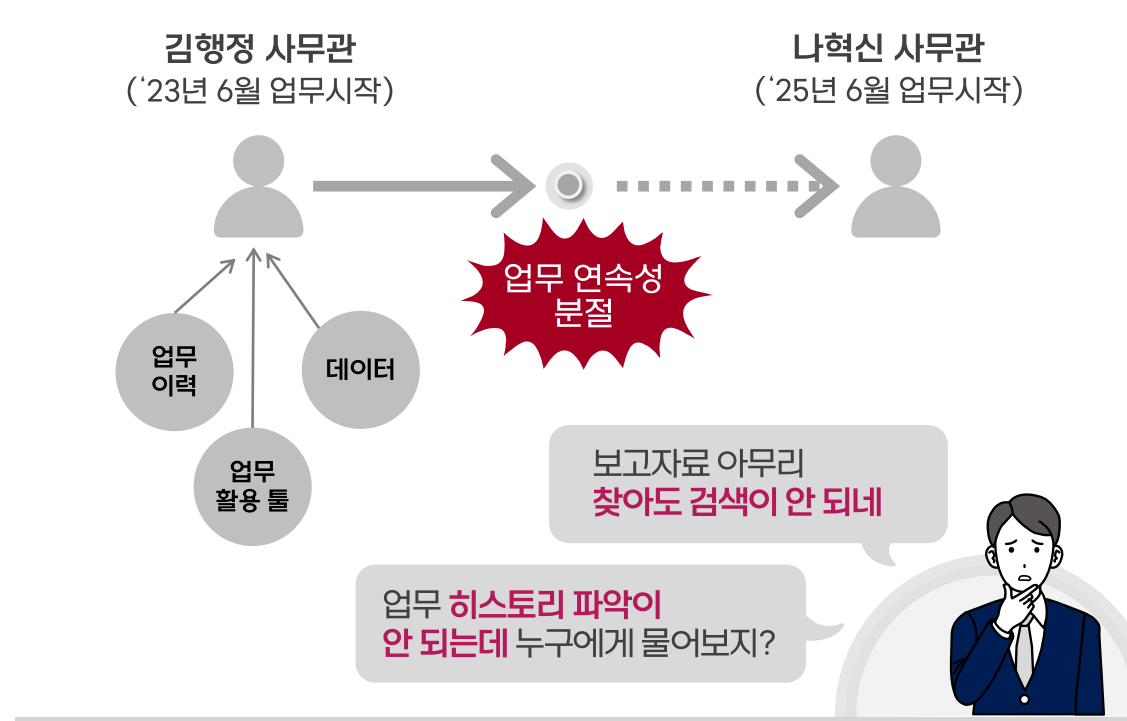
김행정 사무관
(‘23년 6월 업무시작)

나혁신 사무관
(‘25년 6월 업무시작)

업무 연속성
분절

업무
이력

데이터

업무
활용 툴

보고자료 아무리
찾아도 검색이 안 되네

업무 히스토리 파악이
안 되는데 누구에게 물어보지?